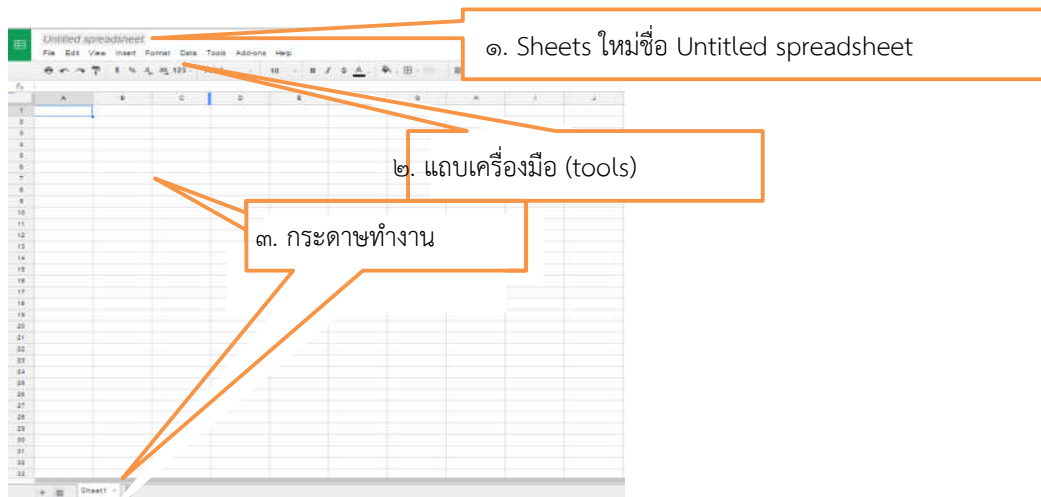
Untitled spreadsheet

File Edit View Insert Format Data Tools Add-ons Help

๑. Sheets ใหม่ชื่อ Untitled spreadsheet

๒. แถบเครื่องมือ (tools)

๓. กระดาษทำงาน

A B C D E F G H I J

1 2 3 4 5 6 7 8 9 10 11 12 13 14 15 16 17 18 19 20 21 22 23 24 25 26 27 28 29 30 31 32 33 34

Sheet1